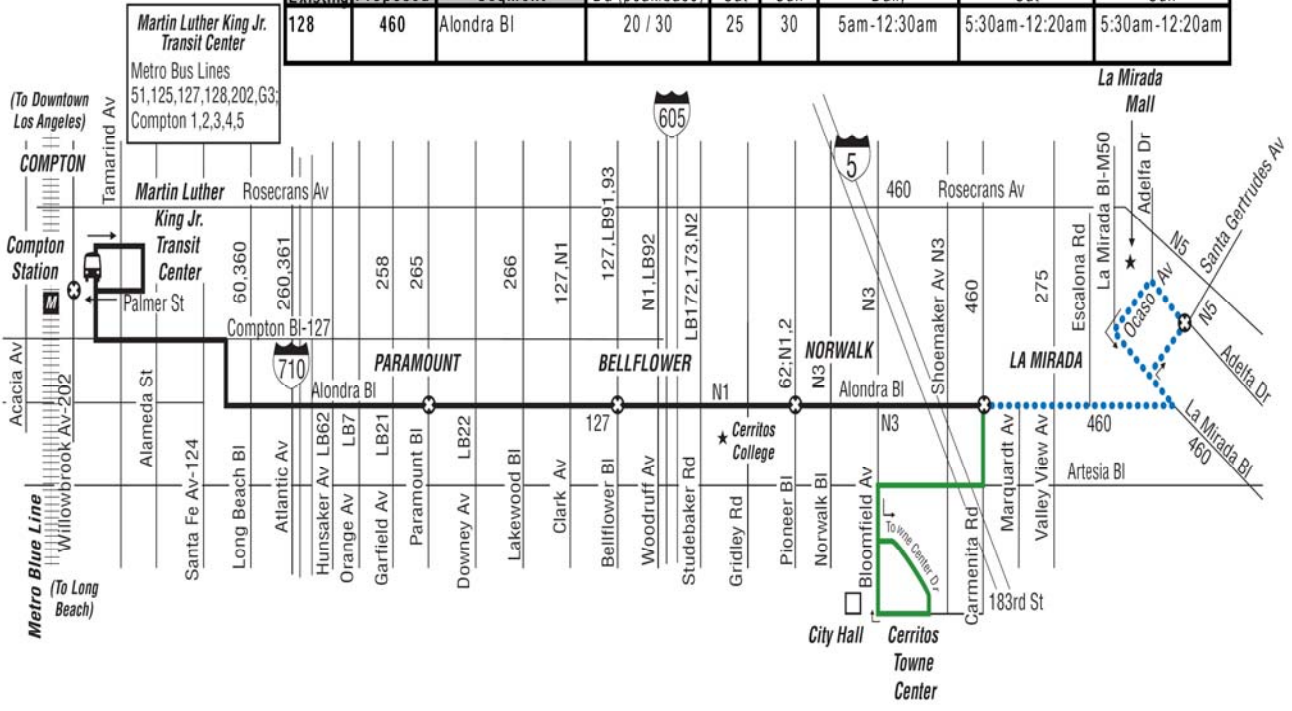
| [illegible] | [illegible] | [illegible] | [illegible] | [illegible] | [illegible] | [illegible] | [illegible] | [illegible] |
|---|---|---|---|---|---|---|---|---|
| 128 | 460 | Alondra Bl | 20 / 30 | 25 | 30 | 5am-12:30am | 5:30am-12:20am | 5:30am-12:20am |

Martin Luther King Jr. Transit Center
Metro Bus Lines 51,125,127,128,202,G3; Compton 1,2,3,4,5

(To Downtown Los Angeles)

COMPTON

Compton Station

M

Metro Blue Line

(To Long Beach)

Tamarind Av

Martin Luther King Jr. Transit Center

Palmer St

Rosecrans Av

Compton Bl-127

Acacia Av

Willowbrook Av-202

Alameda St

Santa Fe Av-124

60,360

Long Beach Bl

260,361

710

Atlantic Av

Alondra Bl

Hunsaker Av LB62

Orange Av

LB7

258

LB21

Garfield Av

265

PARAMOUNT

Paramount Bl

LB22

Downey Av

266

Lakewood Bl

127,N1

Clark Av

127,LB91,93

BELLFLOWER

127

Bellflower Bl

N1,LB92

Woodruff Av

605

LB172,173,N2

Studebaker Rd

Cerritos College

Gridley Rd

N1

62;N1,2

Pioneer Bl

NORWALK

N3

Norwalk Bl

5

N3

Alondra Bl

N3

Bloomfield Av

Towne Center Dr

City Hall

Cerritos Towne Center

460

Rosecrans Av

Shoemaker Av N3

460

Carmenita Rd

183rd St

Marquardt Av

275

Valley View Av

Artesia Bl

LA MIRADA

Escalona Rd

460

La Mirada Bl-M50

La Mirada Mall

Adelfa Dr

N5

Santa Gertrudes Av

Ocaso Av

N5

Adelfa Dr

La Mirada Bl

460